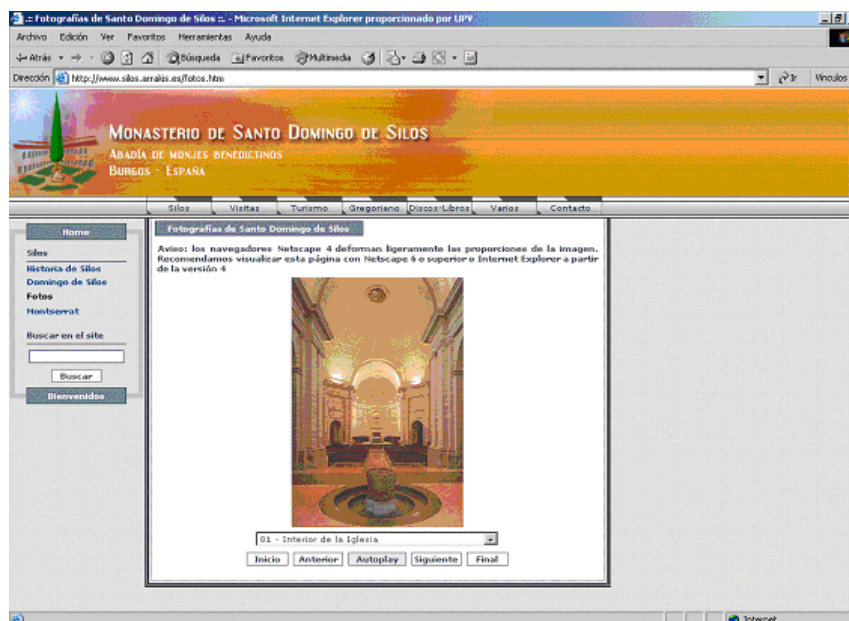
.: Fotografías de Santo Domingo de Silos :. - Microsoft Internet Explorer proporcionado por UPV

Archivo Edición Ver Favoritos Herramientas Ayuda

Atrás Búsqueda Favoritos Multimedia

Dirección http://www.silos.arrakis.es/fotos.htm Ir Vínculos

MONASTERIO DE SANTO DOMINGO DE SILOS
ABADÍA DE MONJES BENEDICTINOS
BURGOS - ESPAÑA

Silos | Visitas | Turismo | Gregoriano | Discos-Libros | Varios | Contacto

Home
Silos
Historia de Silos
Domingo de Silos
Fotos
Montserrat
Buscar en el site
Buscar
Bienvenidos

Fotografías de Santo Domingo de Silos

Aviso: los navegadores Netscape 4 deforman ligeramente las proporciones de la imagen. Recomendamos visualizar esta página con Netscape 6 o superior o Internet Explorer a partir de la versión 4

01 - Interior de la Iglesia

Inicio | Anterior | Autoplay | Siguiente | Final

Internet